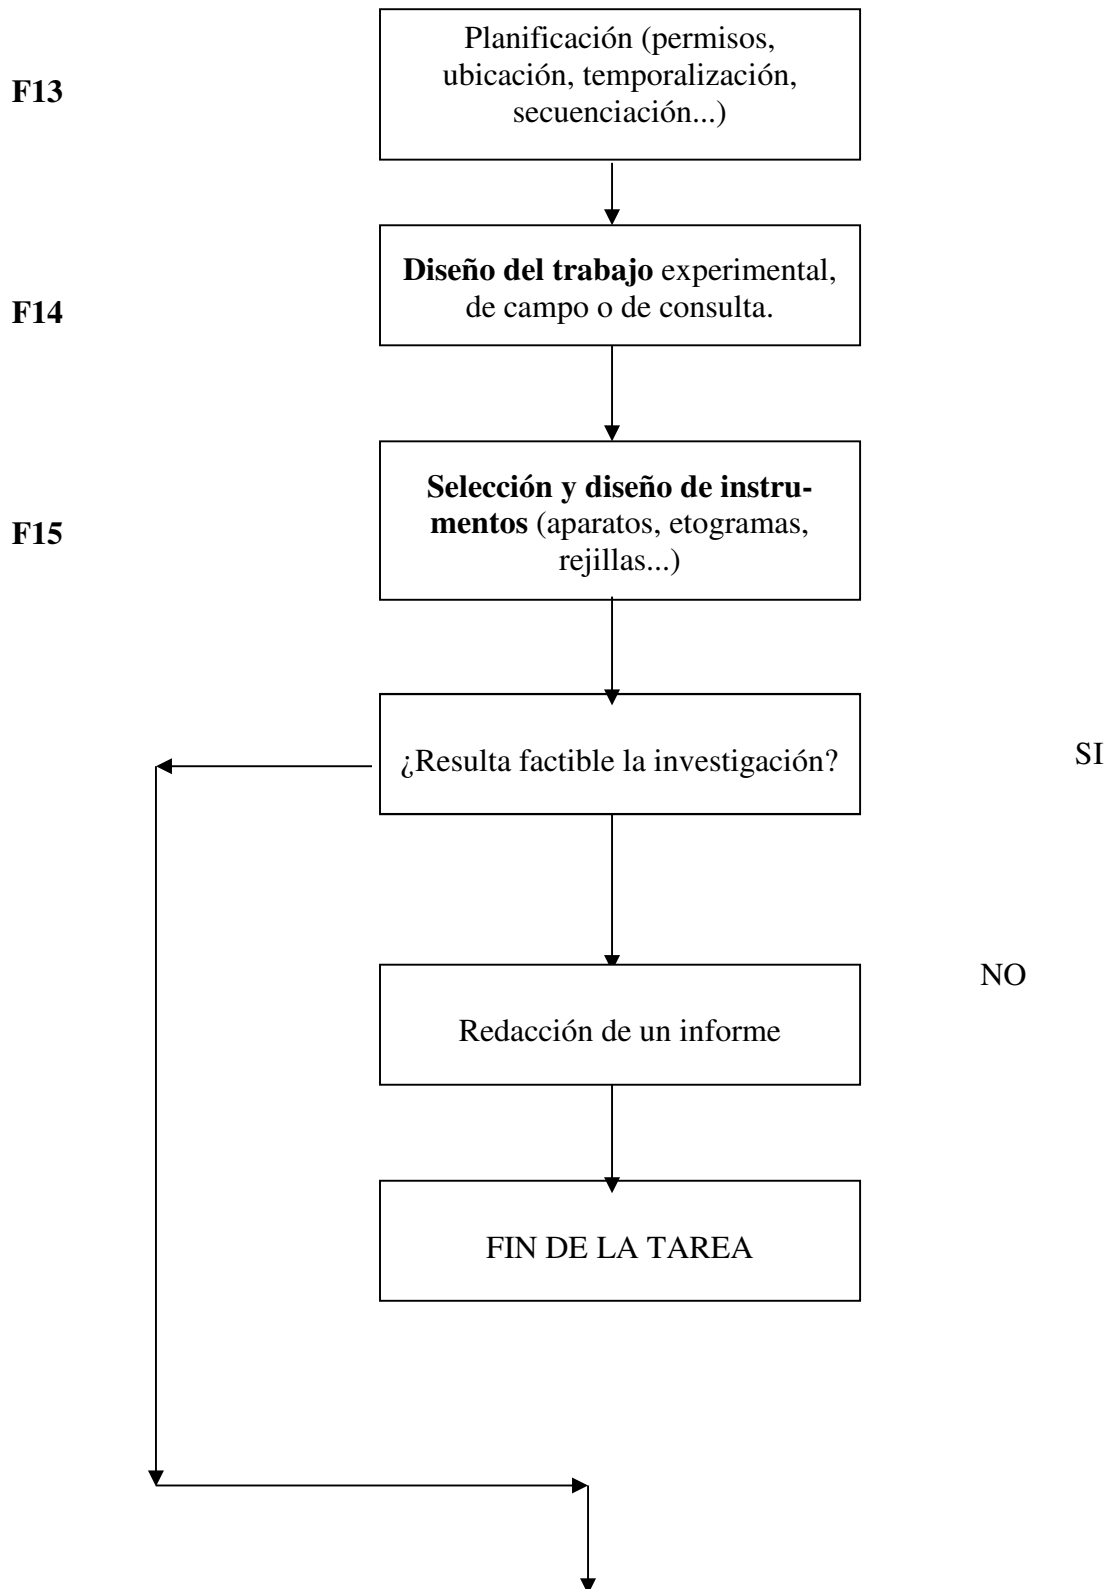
F13

Planificación (permisos, ubicación, temporalización, secuenciación...)

F14

**Diseño del trabajo** experimental, de campo o de consulta.

F15

**Selección y diseño de instrumentos** (aparatos, etogramas, rejillas...)

¿Resulta factible la investigación?

SI

NO

Redacción de un informe

FIN DE LA TAREA